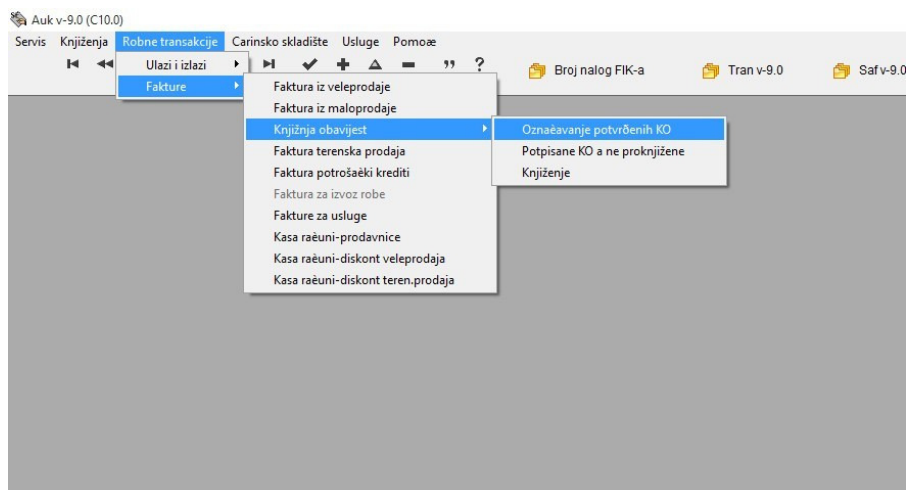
Auk v-9.0 (C10.0)

Servis Knjiženja Robne transakcije Carinsko skladište Usluge Pomoæ

Ulazi i izlazi

Fakture

Broj nalog FIK-a

Tran v-9.0

Saf v-9.0

Faktura iz veleprodaje

Faktura iz maloprodaje

Knjižnja obavijest

Faktura terenska prodaja

Faktura potrošaèki krediti

Faktura za izvoz robe

Fakture za usluge

Kasa raèuni-prodavnice

Kasa raèuni-diskont veleprodaja

Kasa raèuni-diskont teren.prodaja

Oznaèavanje potvrðenih KO

Potpisane KO a ne proknjižene

Knjiženje